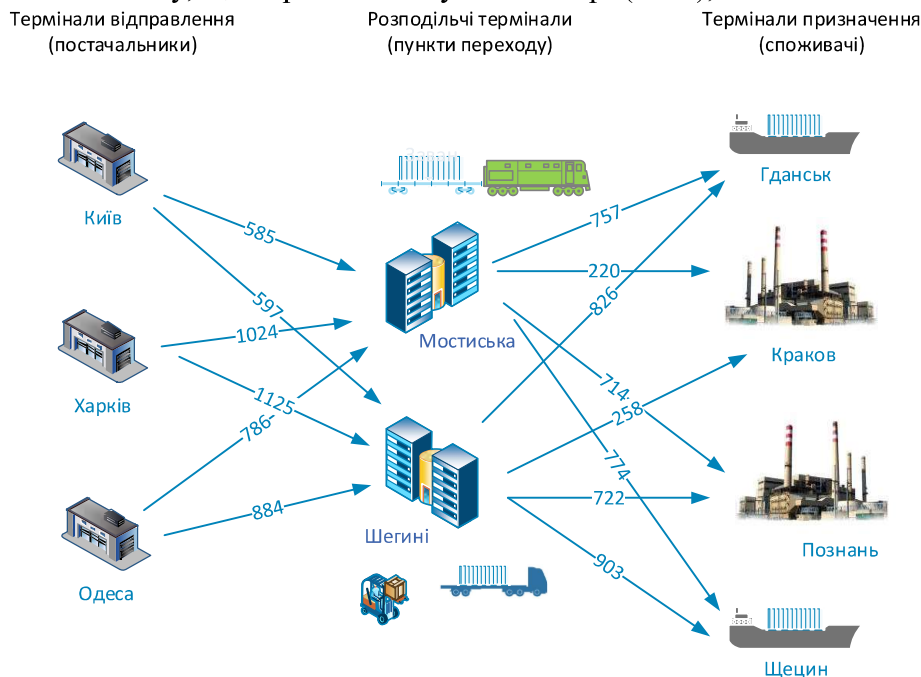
Термінали відправлення (постачальники)

Розподільчі термінали (пункти переходу)

Термінали призначення (споживачі)

Київ

Харків

Одеса

Мостиська

Шегині

Гданськ

Краков

Познань

Щецин

585

597

1024

1125

786

884

757

220

826

714

258

774

722

903